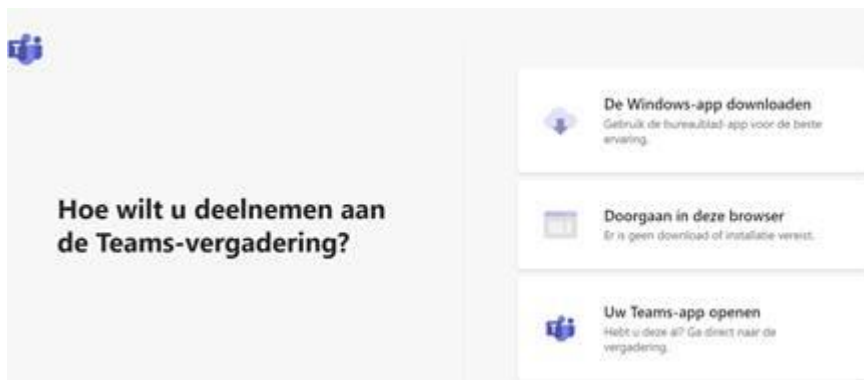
Hoe wilt u deelnemen aan de Teams-vergadering?

De Windows-app downloaden
Gebruik de bureaublad-app voor de beste ervaring.

Doorgaan in deze browser
Er is geen download of installatie vereist.

Uw Teams-app openen
Hebt u deze al? Ga direct naar de vergadering.